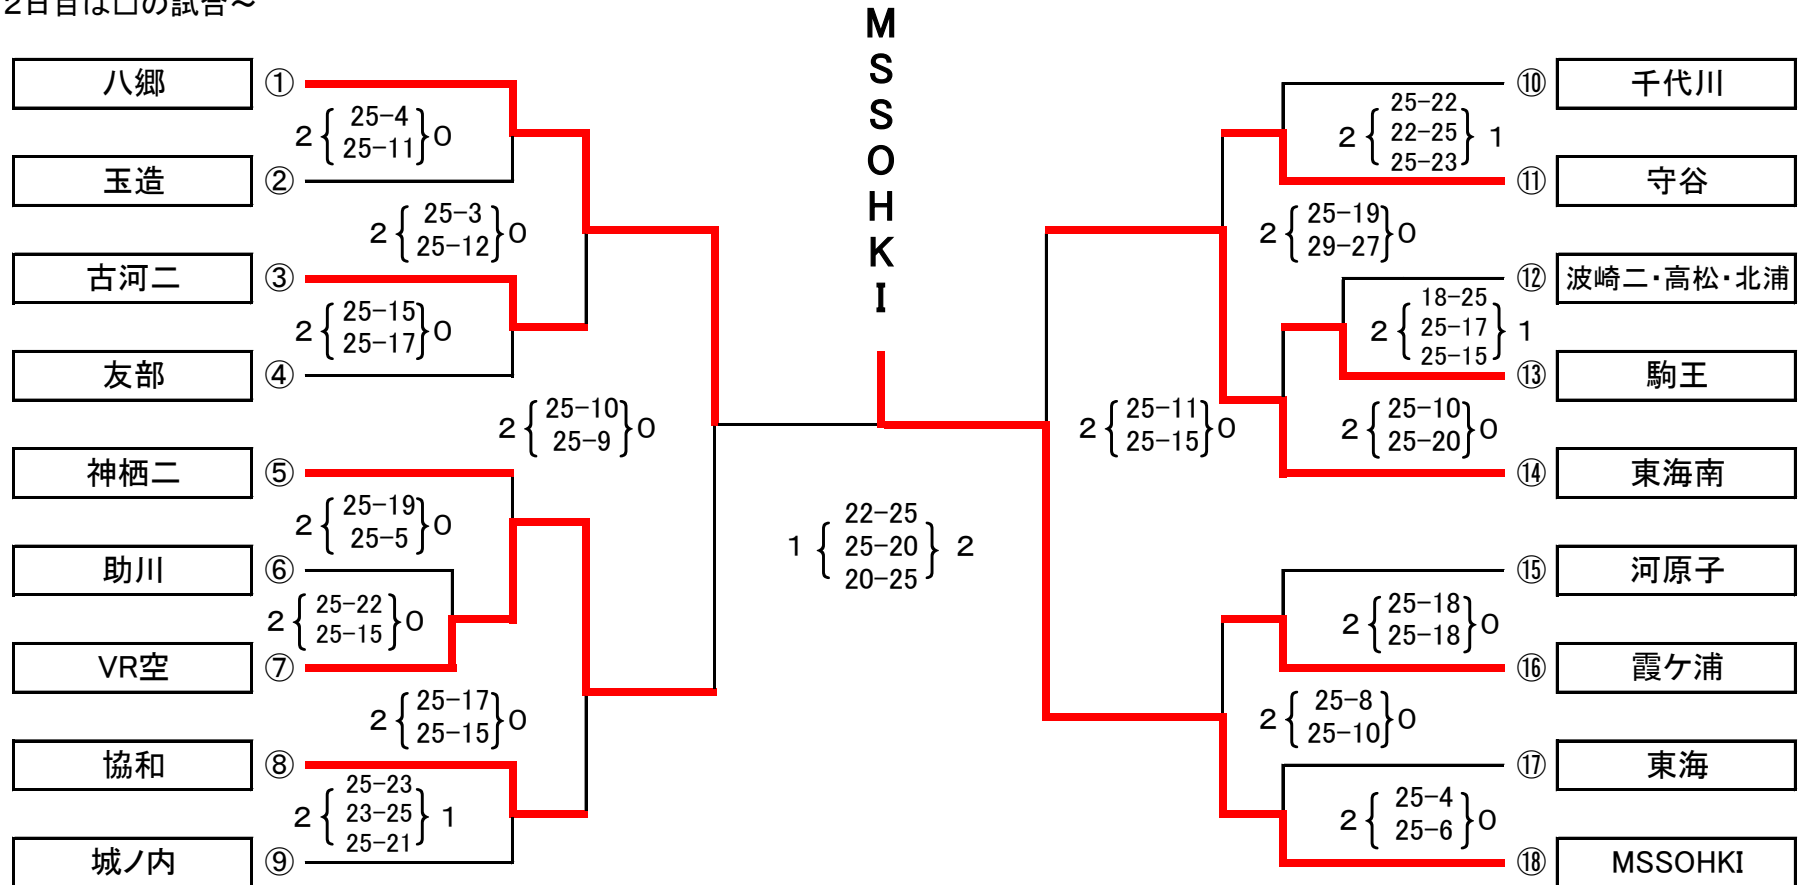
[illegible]

M S S O H K I

八郷 ①
玉造 ②
古河二 ③
友部 ④
神栖二 ⑤
助川 ⑥
VR空 ⑦
協和 ⑧
城ノ内 ⑨

2 {25−4, 25−11} 0
2 {25−3, 25−12} 0
2 {25−15, 25−17} 0
2 {25−10, 25−9} 0
2 {25−19, 25−5} 0
2 {25−22, 25−15} 0
2 {25−17, 25−15} 0
2 {25−23, 23−25, 25−21} 1

1 {22−25, 25−20, 20−25} 2

⑩ 千代川
⑪ 守谷
⑫ 波崎二・高松・北浦
⑬ 駒王
⑭ 東海南
⑮ 河原子
⑯ 霞ケ浦
⑰ 東海
⑱ MSSOHKI

2 {25−22, 22−25, 25−23} 1
2 {25−19, 29−27} 0
2 {18−25, 25−17, 25−15} 1
2 {25−11, 25−15} 0
2 {25−10, 25−20} 0
2 {25−18, 25−18} 0
2 {25−8, 25−10} 0
2 {25−4, 25−6} 0